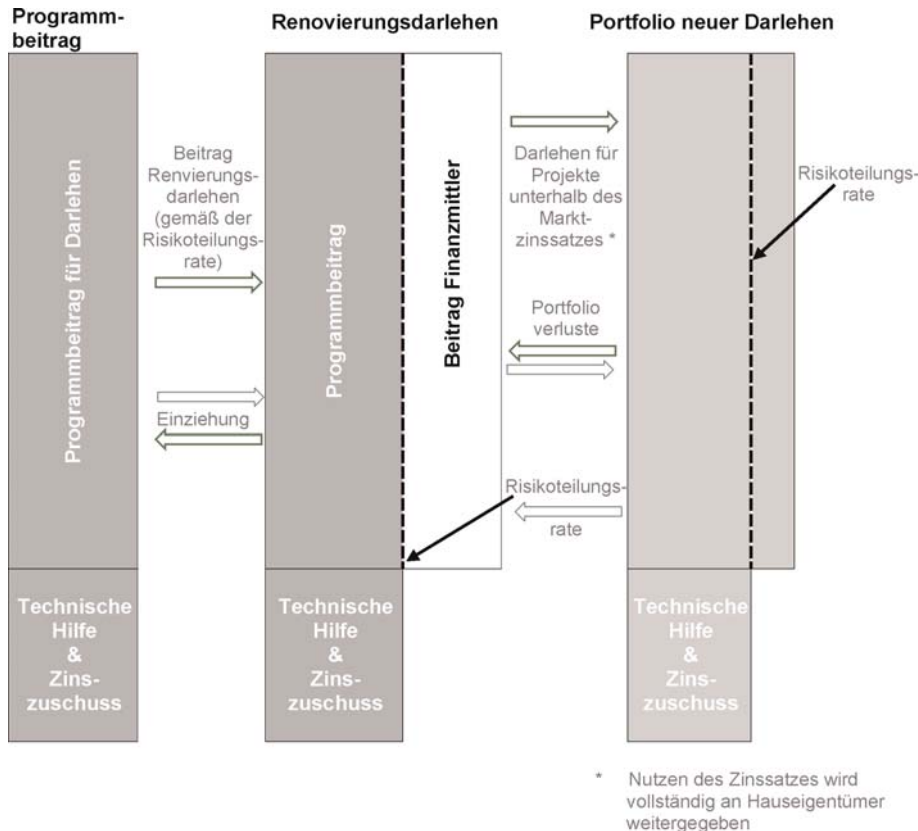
Programmbeitrag

Renovierungsdarlehen

Portfolio neuer Darlehen

Programmbeitrag für Darlehen

Beitrag Renvierungsdarlehen (gemäß der Risikoteilungsrate)

Einziehung

Programmbeitrag

Beitrag Finanzmittler

Darlehen für Projekte unterhalb des Marktzinssatzes *

Portfolio verluste

Risikoteilungsrate

Risikoteilungsrate

Risikoteilungsrate

Technische Hilfe & Zinszuschuss

Technische Hilfe & Zinszuschuss

Technische Hilfe & Zinszuschuss

* Nutzen des Zinssatzes wird vollständig an Hauseigentümer weitergegeben